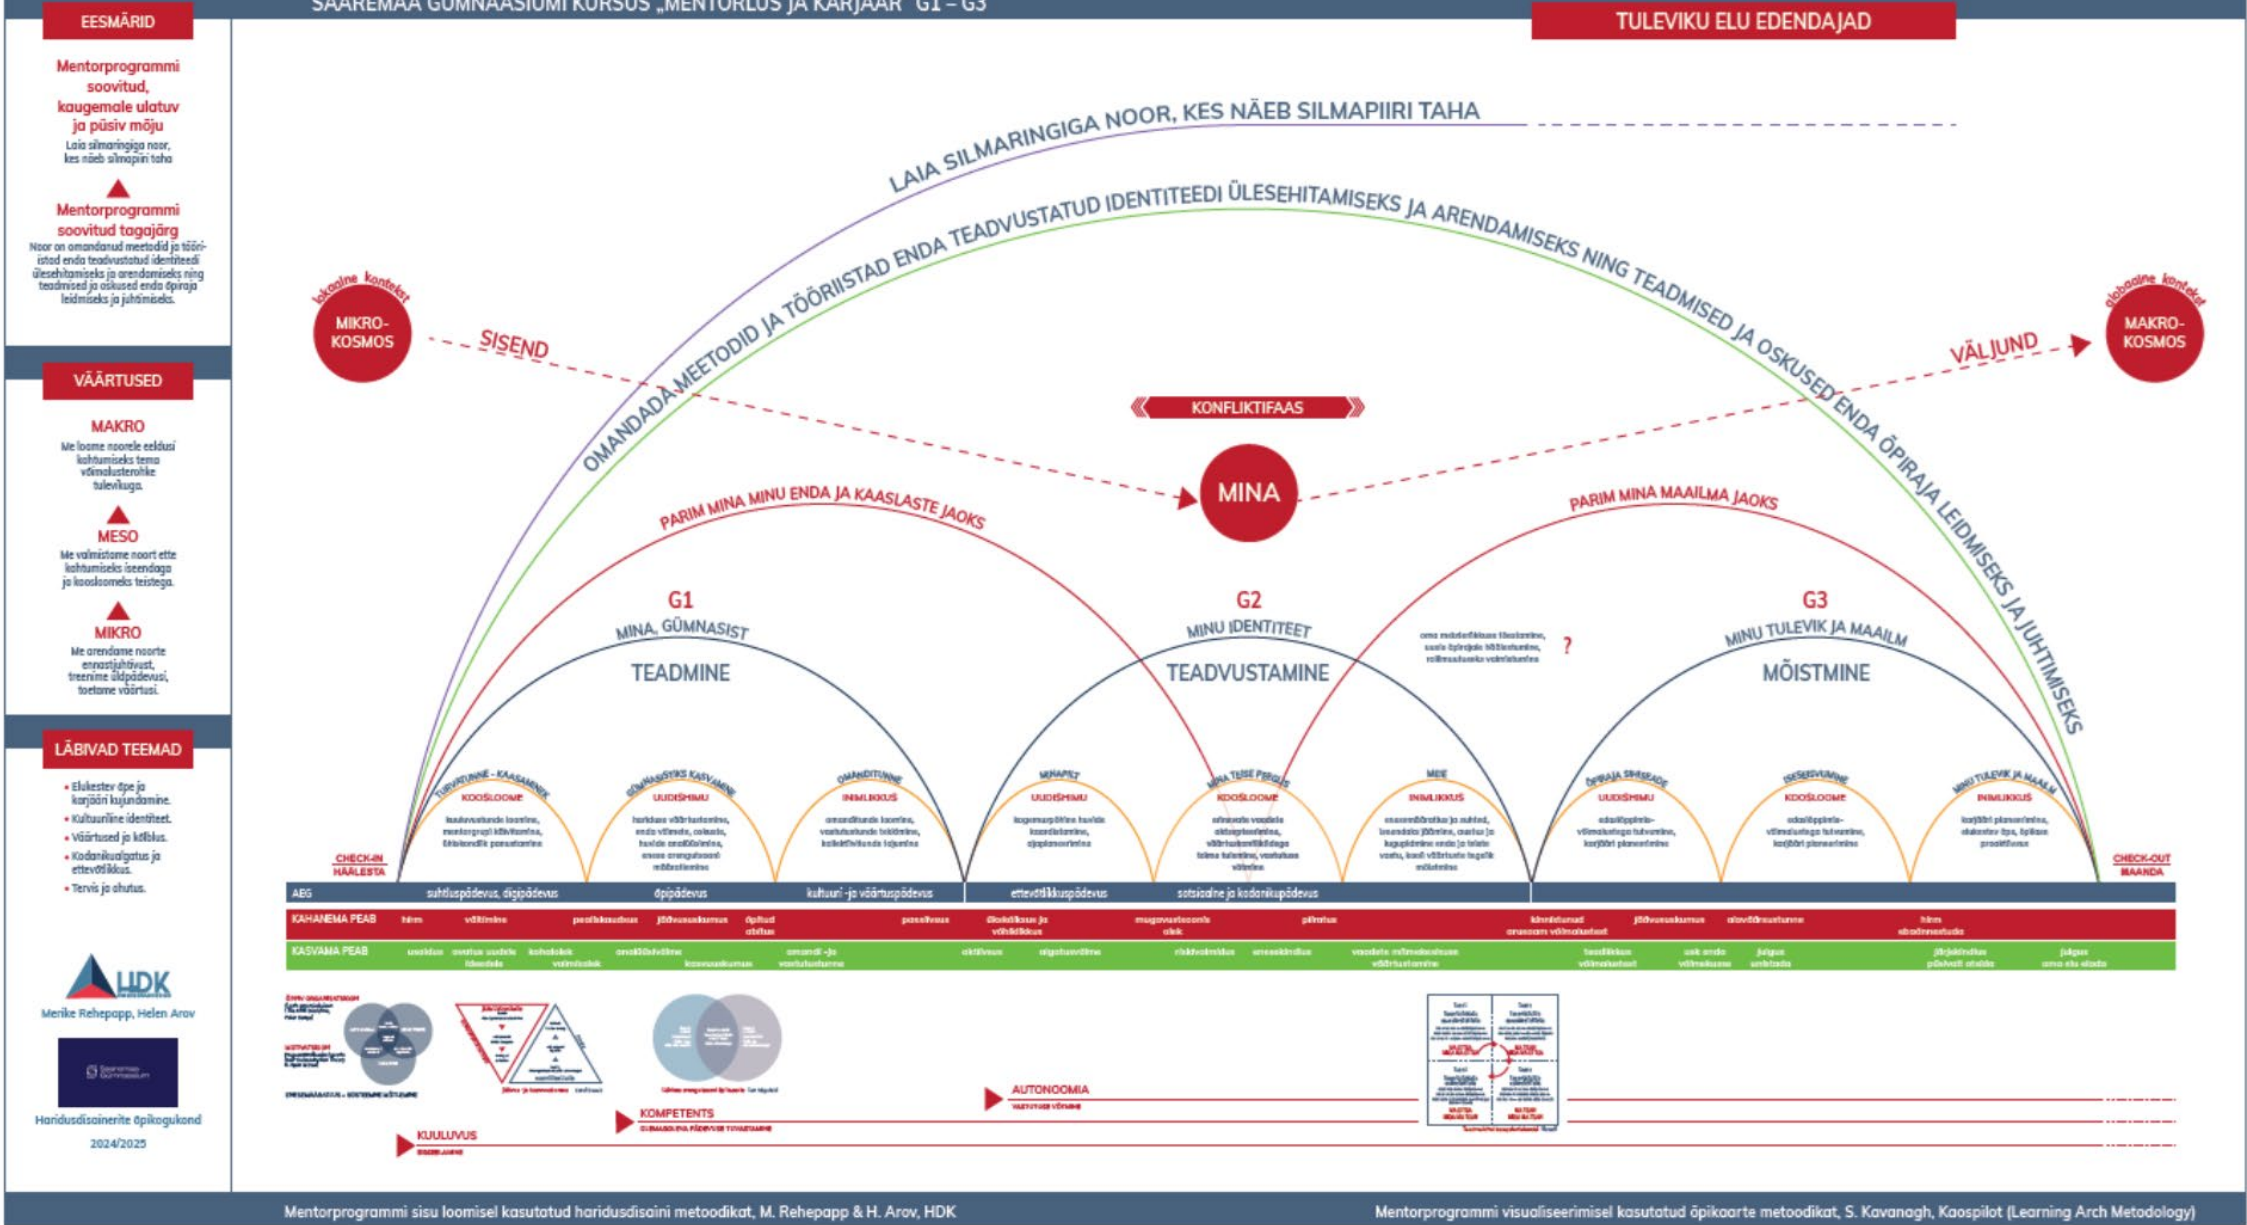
SAAREMAA GÜMNAASIUMI KURSUS „MENTORLUS JA KARJÄÄR" G1 – G3

TULEVIKU ELU EDENDAJAD

EESMÄRID

Mentorprogrammi soovitud, kaugemale ulatuv ja püsiv mõju

Laia silmaringiga noor, kes näeb silmapiiri taha

Mentorprogrammi soovitud tagajärg

Noor on omandanud meetodid ja tööriistad enda teadvustatud identiteedi ülesehitamiseks ja arendamiseks ning teadmised ja oskused enda õpiraja leidmiseks ja juhtimiseks.

VÄÄRTUSED

MAKRO
Me loome noorele eeldusi kohtumiseks tema võimalusterohke tulevikuga.

MESO
Me valmistame noort ette kohtumiseks iseendaga ja koosloomeks teistega.

MIKRO
Me arendame noorte ennastjuhtivust, treenime üldpädevusi, toetame väärtusi.

LÄBIVAD TEEMAD

• Elukestev õpe ja karjääri kujundamine.
• Kultuuriline identiteet.
• Väärtused ja kõlblus.
• Kodanikualgatus ja ettevõtlikkus.
• Tervis ja ohutus.

HDK

Merike Rehepapp, Helen Arov

Haridusdisainerite õpikogukond
2024/2025

LAIA SILMARINGIGA NOOR, KES NÄEB SILMAPIIRI TAHA

OMANDADA MEETODID JA TÖÖRIISTAD ENDA TEADVUSTATUD IDENTITEEDI ÜLESEHITAMISEKS JA ARENDAMISEKS NING TEADMISED JA OSKUSED ENDA ÕPIRAJA LEIDMISEKS JA JUHTIMISEKS

lokaalne kontekst
MIKRO-KOSMOS

SISEND

globaalne kontekst
MAKRO-KOSMOS

VÄLJUND

KONFLIKTIFAAS

MINA

PARIM MINA MINU ENDA JA KAASLASTE JAOKS

PARIM MINA MAAILMA JAOKS

G1
MINA, GÜMNASIST
TEADMINE

G2
MINU IDENTITEET
TEADVUSTAMINE

G3
MINU TULEVIK JA MAAILM
MÕISTMINE

?

TURVATUNNE - KAASAMINE
KOOSLOOME

GÜMNASISTIKS KASVAMINE
UUDISHIMU

OMANDITUNNE
INIMLIKKUS

MINAPILT
UUDISHIMU

MINA TEISE PEEGLIS
KOOSLOOME

MEIE
INIMLIKKUS

ÕPIRAJA SIHISEADE
UUDISHIMU

ISESEISVUMINE
KOOSLOOME

MINU TULEVIK JA MAAILM
INIMLIKKUS

CHECK-IN
HÄÄLESTA

CHECK-OUT
MAANDA

AEG
suhtluspädevus, digipädevus
õpipädevus
kultuuri -ja väärtuspädevus
ettevõtlikkuspädevus
sotsiaalne ja kodanikupädevus

KAHANEMA PEAB

KASVAMA PEAB

AUTONOOMIA

KOMPETENTS

KUULUVUS

Mentorprogrammi sisu loomisel kasutatud haridusdisaini metoodikat, M. Rehepapp & H. Arov, HDK

Mentorprogrammi visualiseerimisel kasutatud õpikaarte metoodikat, S. Kavanagh, Kaospilot (Learning Arch Metodology)